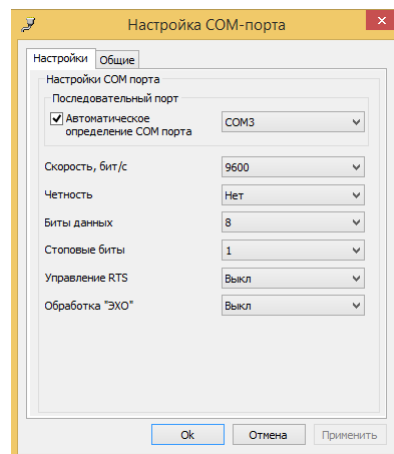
Настройка COM-порта

Настройки | Общие

Настройки COM порта

Последовательный порт

Автоматическое определение COM порта | COM3

Скорость, бит/с | 9600

Четность | Нет

Биты данных | 8

Стоповые биты | 1

Управление RTS | Выкл

Обработка "ЭХО" | Выкл

Ok | Отмена | Применить